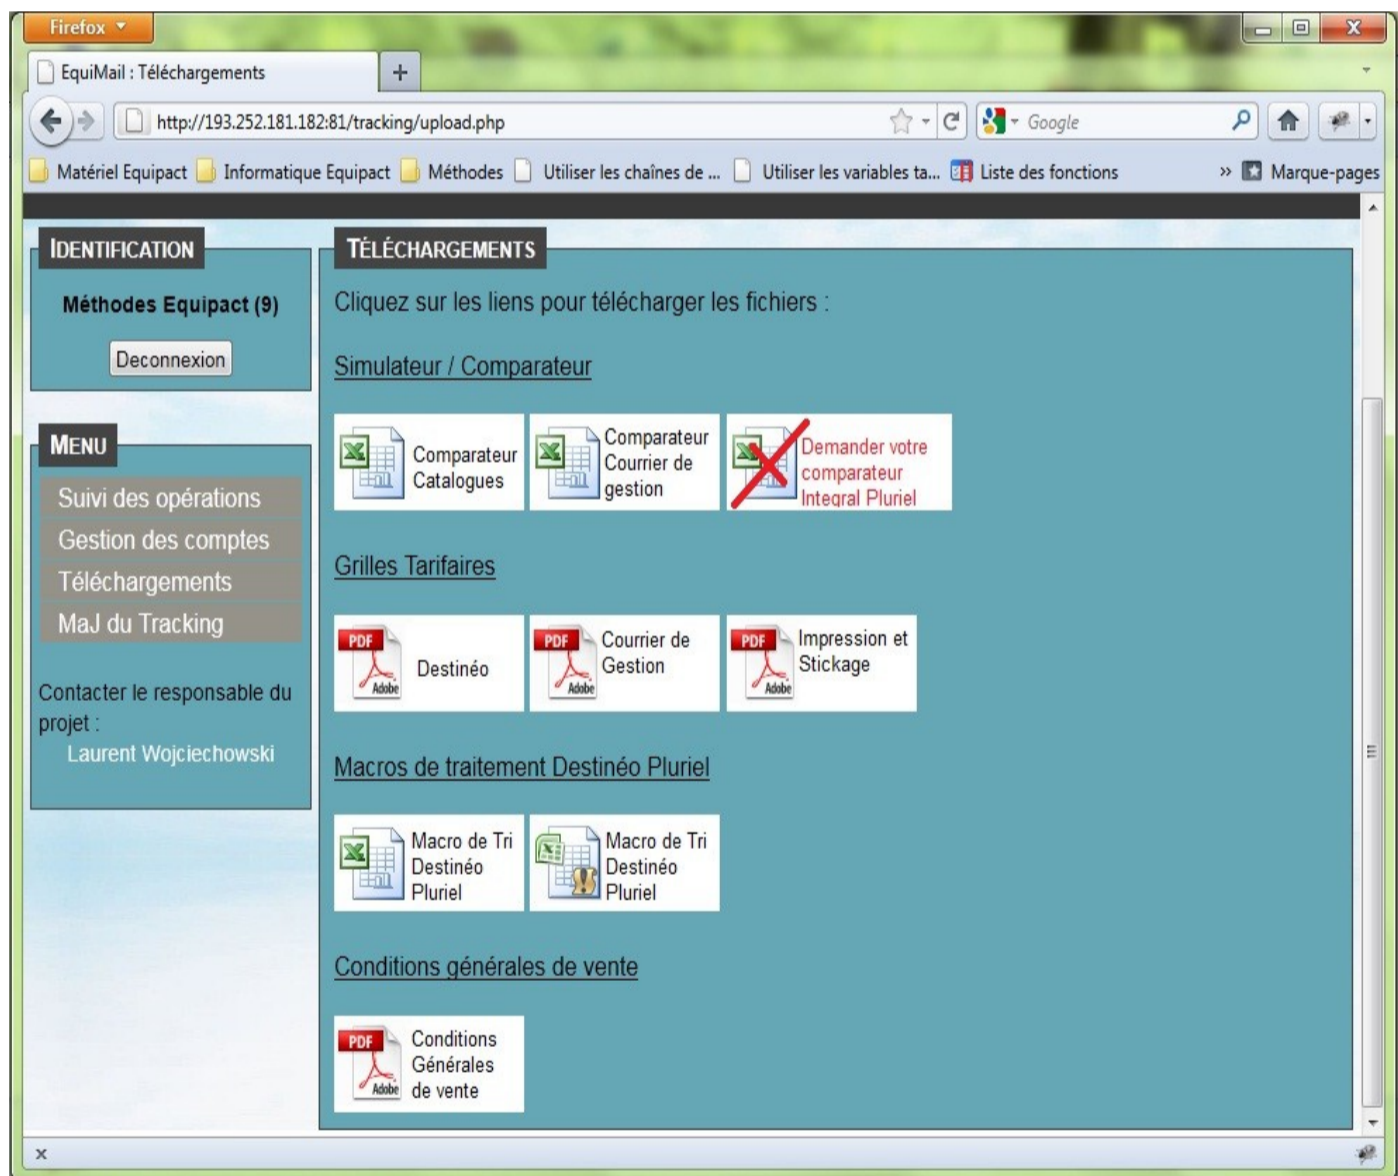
Firefox

EquiMail : Téléchargements

+

http://193.252.181.182:81/tracking/upload.php

Google

Matériel Equipact Informatique Equipact Méthodes Utiliser les chaînes de ... Utiliser les variables ta... Liste des fonctions » Marque-pages

IDENTIFICATION

Méthodes Equipact (9)

Deconnexion

MENU

Suivi des opérations

Gestion des comptes

Téléchargements

MaJ du Tracking

Contacter le responsable du projet :

Laurent Wojciechowski

TÉLÉCHARGEMENTS

Cliquez sur les liens pour télécharger les fichiers :

Simulateur / Comparateur

Comparateur Catalogues

Comparateur Courrier de gestion

Demander votre comparateur Integral Pluriel

Grilles Tarifaires

PDF Adobe Destinéo

PDF Adobe Courrier de Gestion

PDF Adobe Impression et Stickage

Macros de traitement Destinéo Pluriel

Macro de Tri Destinéo Pluriel

Macro de Tri Destinéo Pluriel

Conditions générales de vente

PDF Adobe Conditions Générales de vente

x